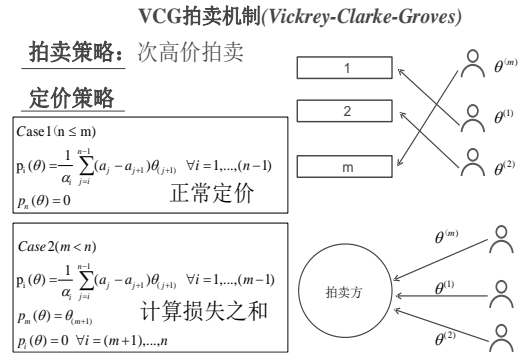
VCG拍卖机制(Vickrey-Clarke-Groves)

拍卖策略：次高价拍卖

定价策略

Case1(n ≤ m)

$p_i(\theta)=\frac{1}{\alpha_i}\sum_{j=i}^{n-1}(a_j-a_{j+1})\theta_{(j+1)}\quad \forall i=1,...,(n-1)$

$p_n(\theta)=0$

正常定价

Case2(m < n)

$p_i(\theta)=\frac{1}{\alpha_i}\sum_{j=i}^{n-1}(a_j-a_{j+1})\theta_{(j+1)}\quad \forall i=1,...,(m-1)$

$p_m(\theta)=\theta_{(m+1)}$

$p_i(\theta)=0\quad \forall i=(m+1),...,n$

计算损失之和

1

2

m

$\theta^{(m)}$

$\theta^{(1)}$

$\theta^{(2)}$

拍卖方

$\theta^{(m)}$

$\theta^{(1)}$

$\theta^{(2)}$